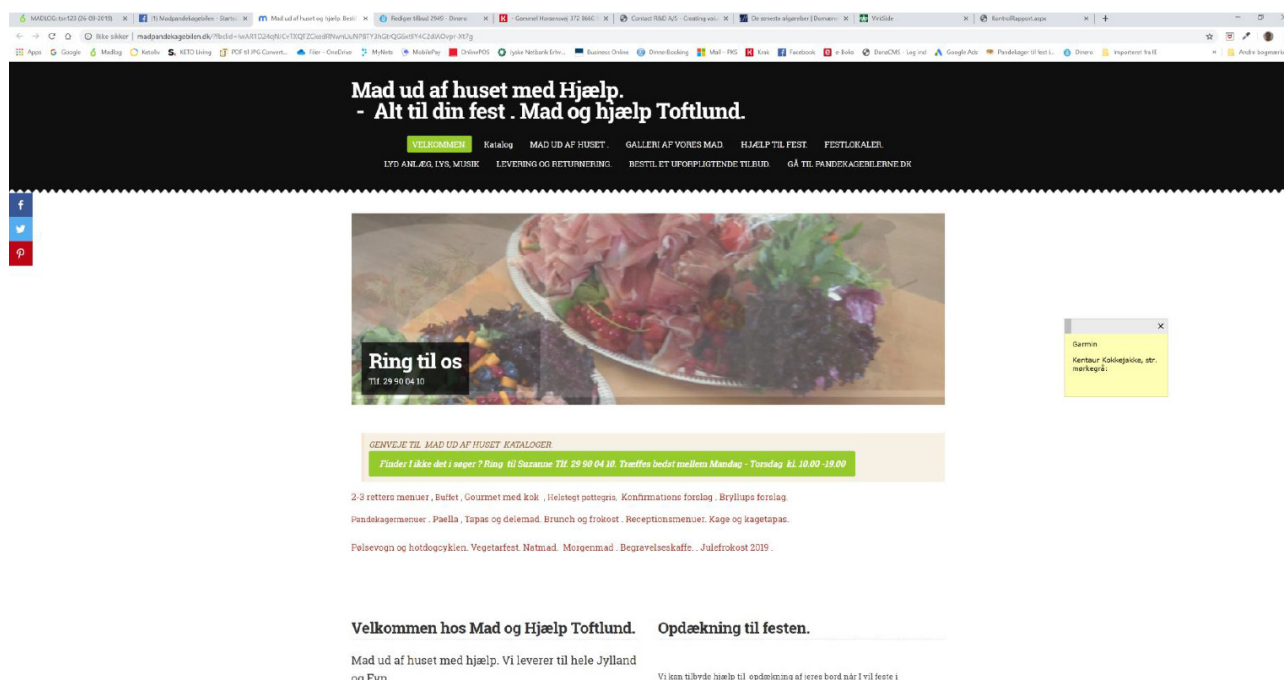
MADLOG: bvr123 (26-03-2019) × (1) Madpandekagebilen - Startsi × Mad ud af huset og hjælp. Besti × Rediger tilbud 2945 - Dinero × Gormsel Horsensvej 372 8660 × Contact R&D A/S - Creating val × De seneste algerelser | Domæne × WebSide × KontrolRapport.aspx × +

Ikke sikker | madpandekagebilen.dk/?fbclid=IwAR1D24qNiCrTXQFZCisedRNwnUuNP8TY3hGbQGGxtlY4C2dlAOvpr-Xt7g

Apps Google Madlog Ketolv KETO Living PDF til JPG Convert... Filer - OneDrive MyNets MobilePay OnlinePOS Jyske Netbank Erhv... Business Online Dinner Booking Mail - PKS Krak Facebook e-Boks DanaCMS - Log ind Google Ads Pandekager til fest i... Dinero Importeret fra IE Andre bogmærker

Mad ud af huset med Hjælp.
- Alt til din fest . Mad og hjælp Toftlund.

VELKOMMEN Katalog MAD UD AF HUSET . GALLERI AF VORES MAD. HJÆLP TIL FEST. FESTLOKALER. LYD ANLÆG, LYS, MUSIK LEVERING OG RETURNERING. BESTIL ET UFORPLIGTENDE TILBUD. GÅ TIL PANDEKAGEBILERNE.DK

Ring til os
Tlf. 29 90 04 10

Garmin
Kentaur Kokkejakke, str. mørkegrå:

GENVEJE TIL MAD UD AF HUSET KATALOGER
Finder I ikke det i søger ? Ring til Suzanne Tlf. 29 90 04 10. Træffes bedst mellem Mandag - Torsdag kl. 10.00 -19.00

2-3 retters menuer , Buffet , Gourmet med kok , Helstegt pattegris, Konfirmations forslag , Bryllups forslag.

Pandekagemenuer . Paella , Tapas og delemad. Brunch og frokost . Receptionsmenuer. Kage og kagetapas.

Pølsevogn og hotdogcyklen. Vegetarfest. Natmad. Morgenmad . Begravelseskaffe. . Julefrokost 2019 .

Velkommen hos Mad og Hjælp Toftlund.

Mad ud af huset med hjælp. Vi leverer til hele Jylland og Fyn

Opdækning til festen.

Vi kan tilbyde hjælp til opdækning af jeres bord når I vil feste i